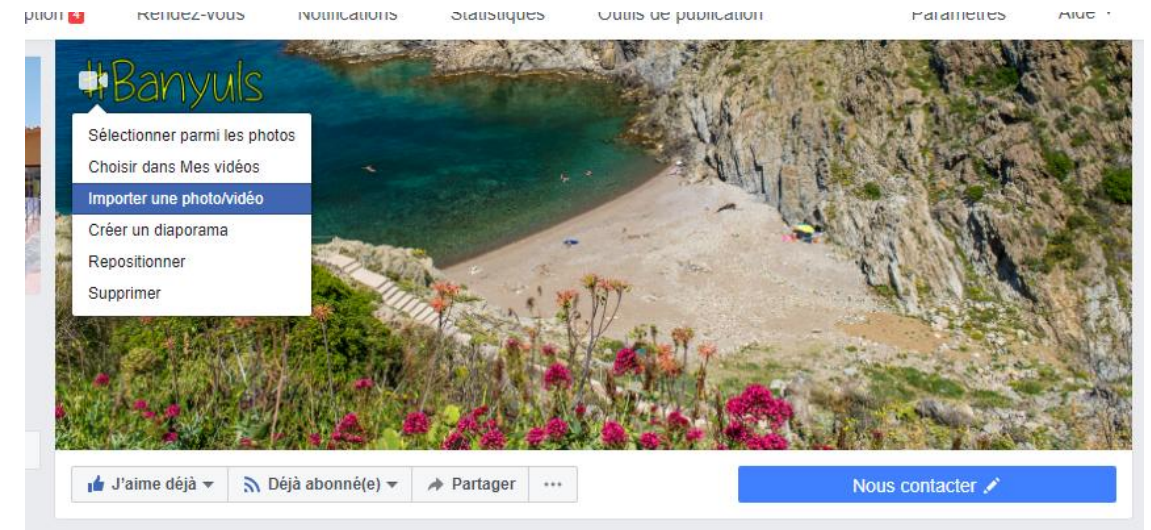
ption 4 Rendez-vous Notifications Statistiques Outils de publication Paramètres Aide

#Banyuls

Sélectionner parmi les photos
Choisir dans Mes vidéos
Importer une photo/vidéo
Créer un diaporama
Repositionner
Supprimer

J'aime déjà
Déjà abonné(e)
Partager
...
Nous contacter